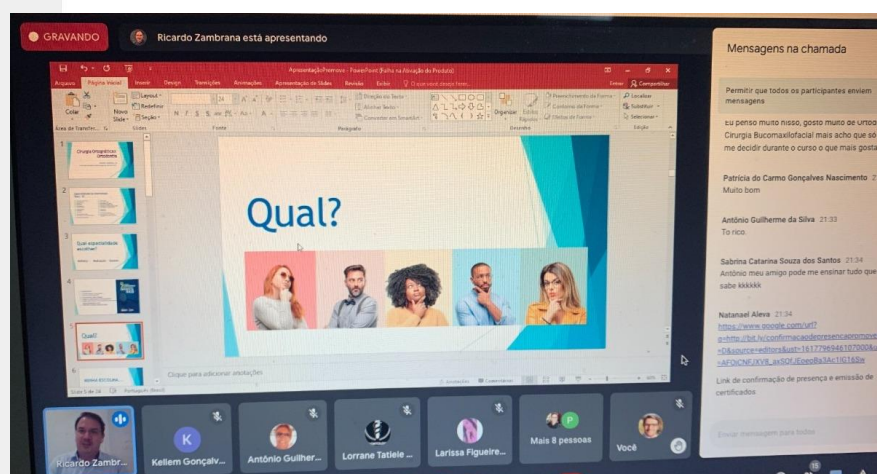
GRAVANDO

Ricardo Zambrana está apresentando

Mensagens na chamada

Permitir que todos os participantes enviem mensagens

Eu penso muito nisso, gosto muito de Orto Cirurgia Bucomaxilofacial mais acho que só me decidir durante o curso o que mais gosta

Patricia do Carmo Gonçalves Nascimento
Muito bom

Antônio Guilherme da Silva 21:33
To rico.

Sabrina Catarina Souza dos Santos 21:34
Antônio meu amigo pode me ensinar tudo que sabe kkkkkk

Natanael Aleva 21:34
https://www.google.com/url?q=http://bit.ly/confirmacaodepresencapromove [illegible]

Link de confirmação de presença e emissão de certificados

Enviar mensagem para todos

Qual?

Clique para adicionar anotações

Ricardo Zambr...

Kellem Gonçalv...

Antônio Guilher...

Lorrane Tatiele ...

Larissa Figueire...

Mais 8 pessoas

Você